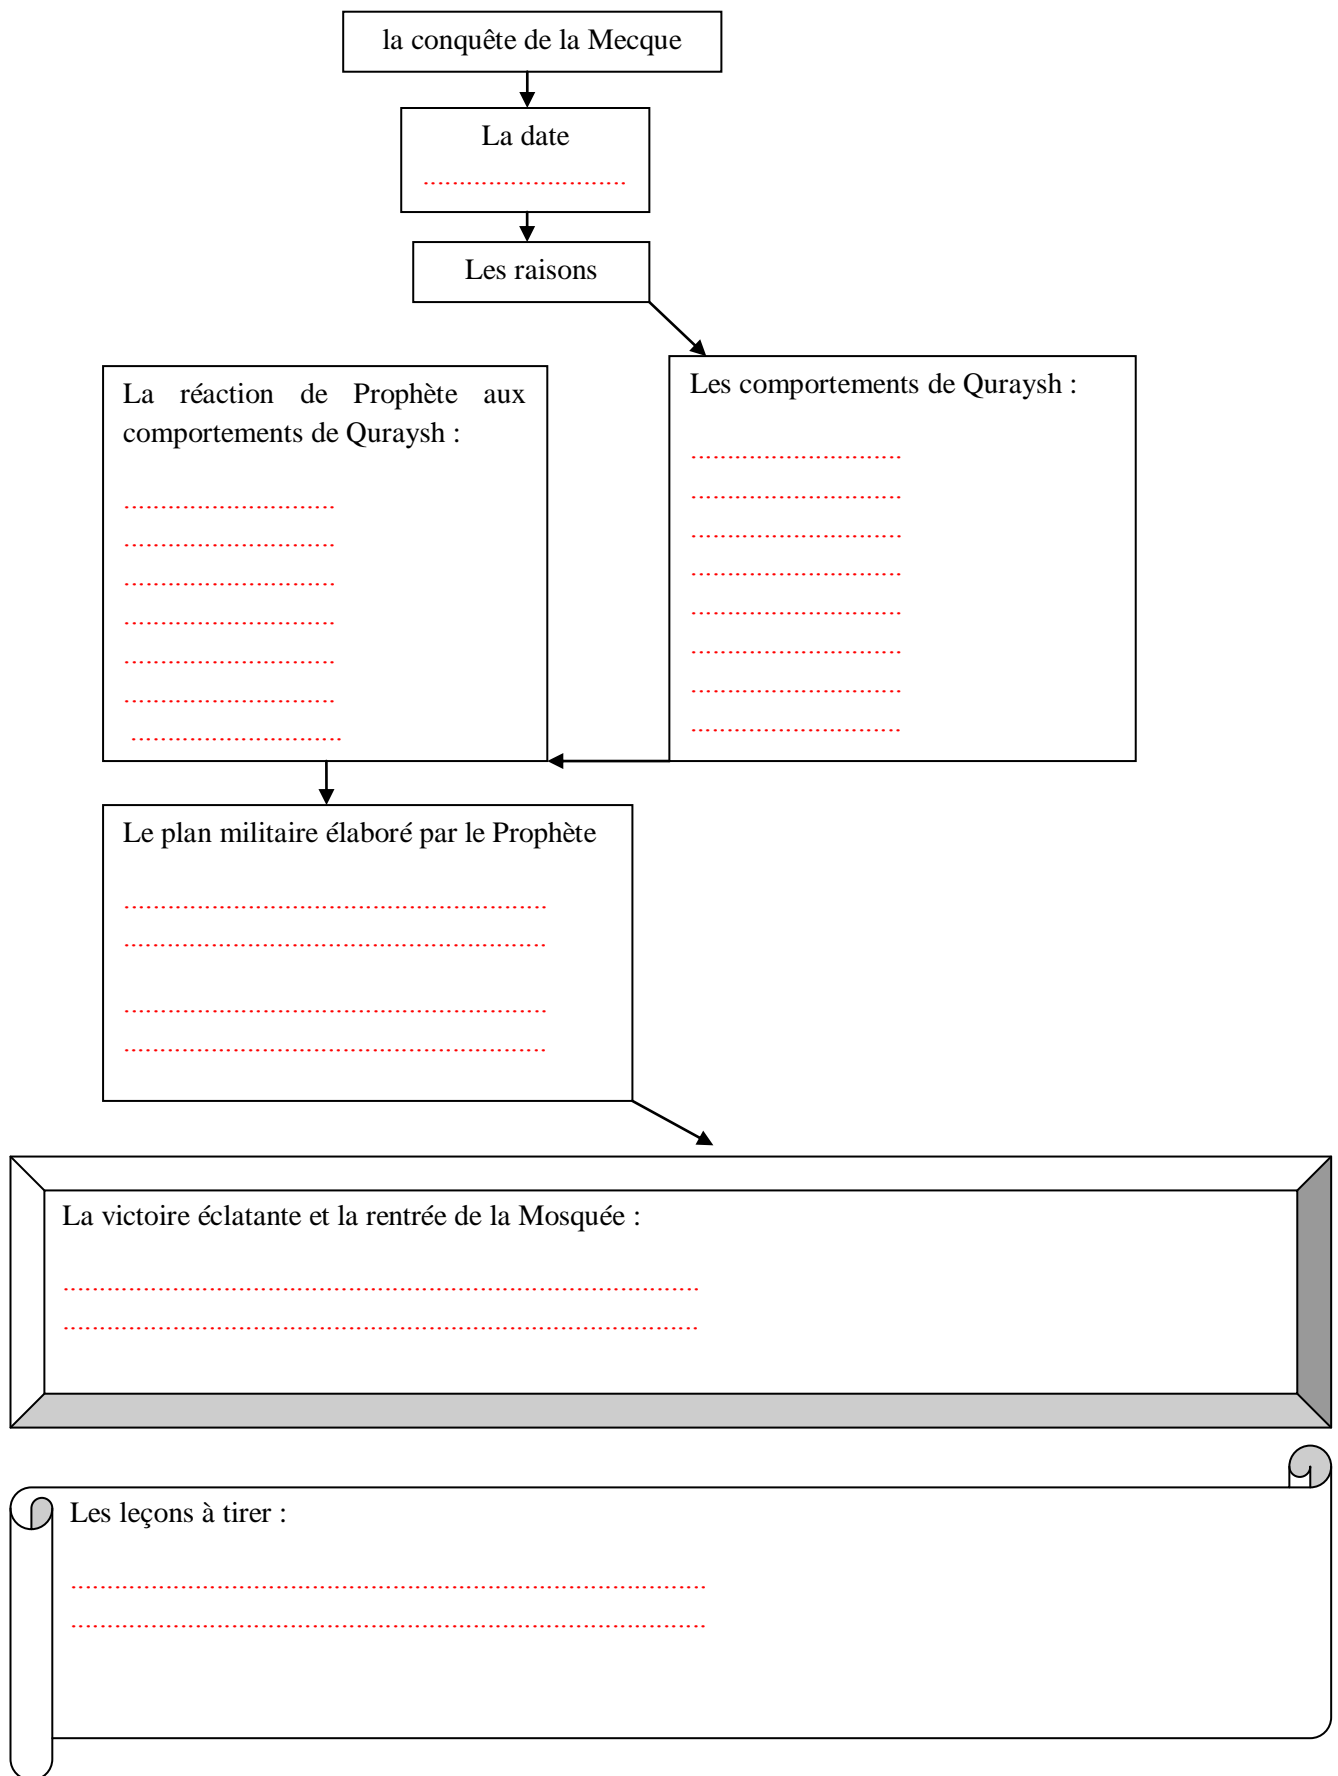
la conquête de la Mecque

La date
..............................

Les raisons

Les comportements de Quraysh :
..............................
..............................
..............................
..............................
..............................
..............................
..............................
..............................

La réaction de Prophète aux comportements de Quraysh :
..............................
..............................
..............................
..............................
..............................
..............................
..............................

Le plan militaire élaboré par le Prophète
..............................................................
..............................................................
..............................................................
..............................................................

La victoire éclatante et la rentrée de la Mosquée :
.............................................................................................
.............................................................................................

Les leçons à tirer :
.............................................................................................
.............................................................................................